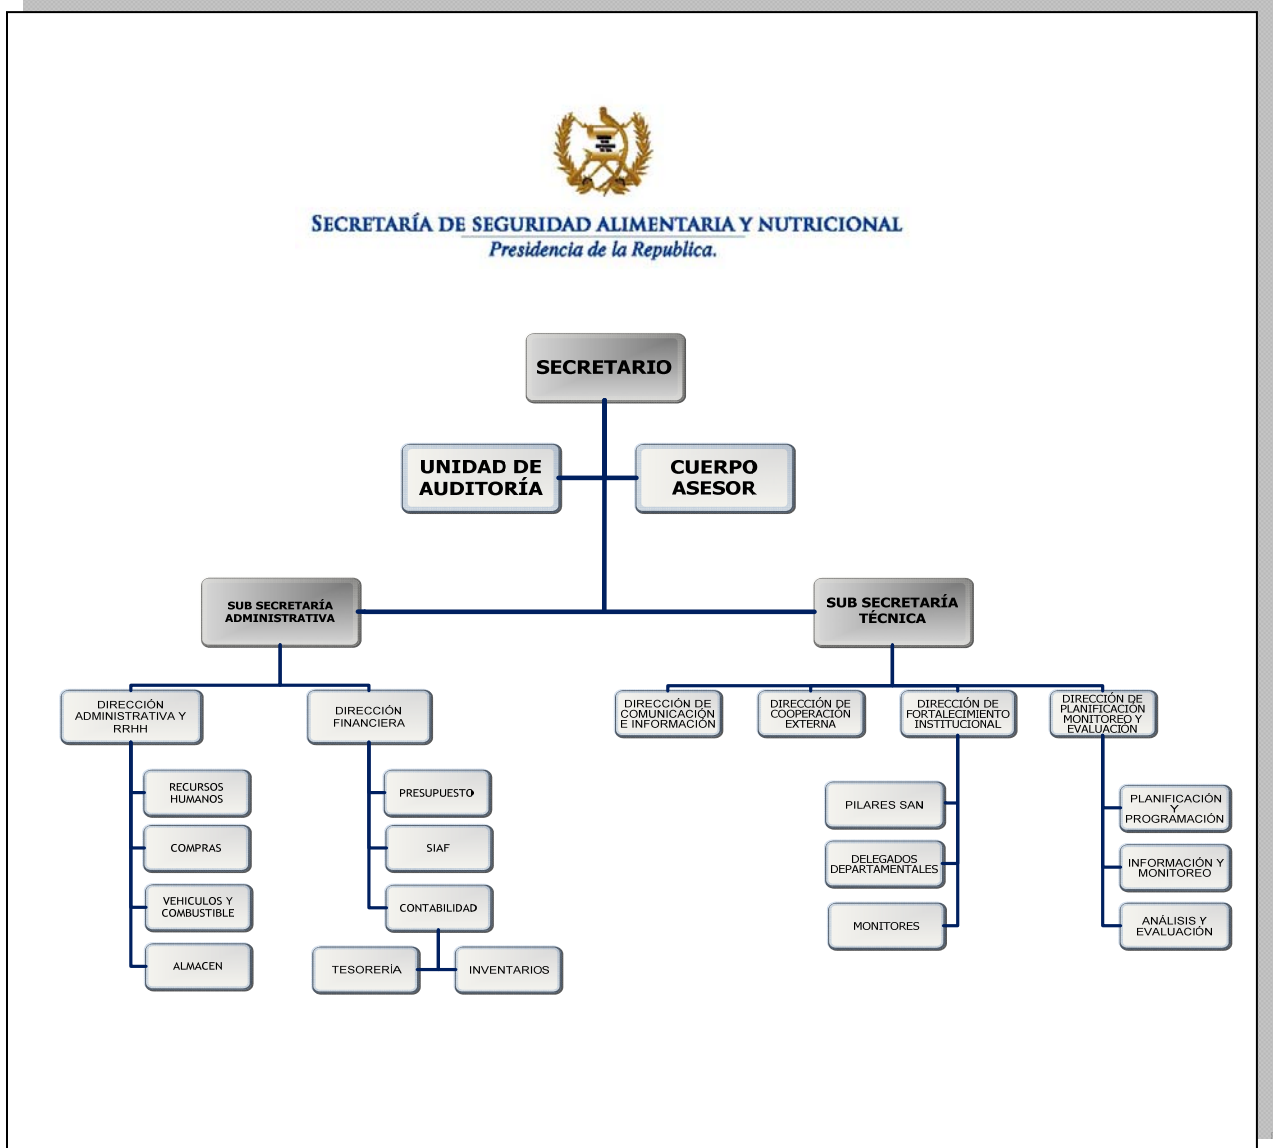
SECRETARÍA DE SEGURIDAD ALIMENTARIA Y NUTRICIONAL
Presidencia de la Republica.

SECRETARIO

UNIDAD DE AUDITORÍA

CUERPO ASESOR

SUB SECRETARÍA ADMINISTRATIVA

SUB SECRETARÍA TÉCNICA

DIRECCIÓN ADMINISTRATIVA Y RRHH

RECURSOS HUMANOS

COMPRAS

VEHICULOS Y COMBUSTIBLE

ALMACEN

DIRECCIÓN FINANCIERA

PRESUPUESTO

SIAF

CONTABILIDAD

TESORERÍA

INVENTARIOS

DIRECCIÓN DE COMUNICACIÓN E INFORMACIÓN

DIRECCIÓN DE COOPERACIÓN EXTERNA

DIRECCIÓN DE FORTALECIMIENTO INSTITUCIONAL

PILARES SAN

DELEGADOS DEPARTAMENTALES

MONITORES

DIRECCIÓN DE PLANIFICACIÓN MONITOREO Y EVALUACIÓN

PLANIFICACIÓN Y PROGRAMACIÓN

INFORMACIÓN Y MONITOREO

ANÁLISIS Y EVALUACIÓN